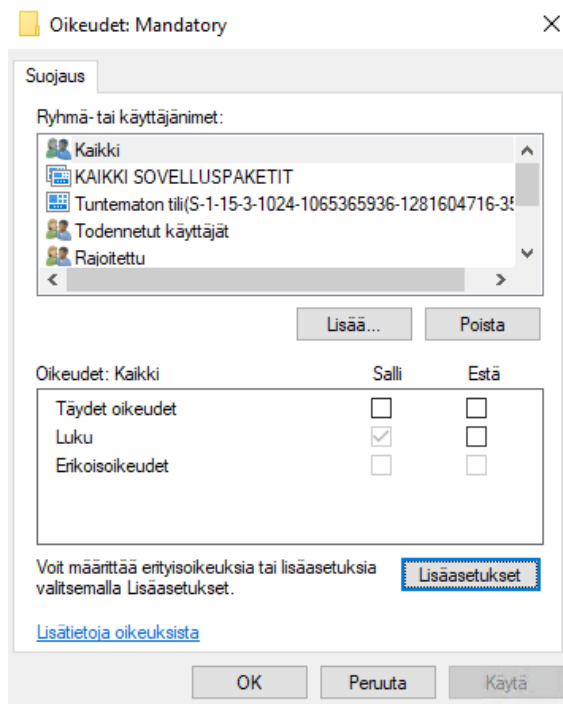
Oikeudet: Mandatory

Suojaus

Ryhmä- tai käyttäjänimet:

Kaikki
KAIKKI SOVELLUSPAKETIT
Tuntematon tili(S-1-15-3-1024-1065365936-1281604716-35
Todennetut käyttäjät
Rajoitettu

Lisää...
Poista

| Oikeudet: Kaikki | Salli | Estä |
|---|---|---|
| Täydet oikeudet | ☐ | ☐ |
| Luku | ☑ | ☐ |
| Erikoisoikeudet | ☐ | ☐ |

Voit määrittää erityisoikeuksia tai lisäasetuksia valitsemalla Lisäasetukset.

Lisäasetukset

Lisätietoja oikeuksista

OK
Peruuta
Käytä